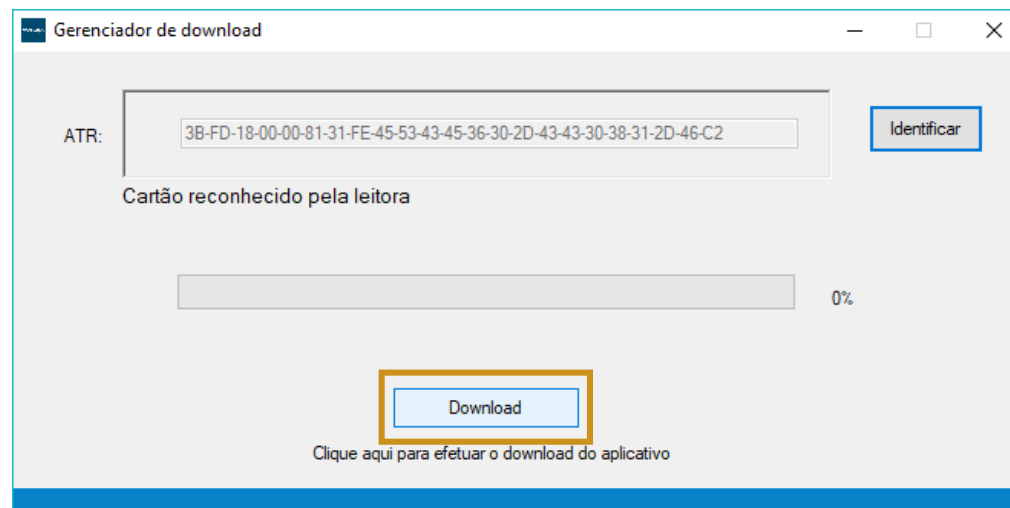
Gerenciador de download

ATR: 3B-FD-18-00-00-81-31-FE-45-53-43-45-36-30-2D-43-43-30-38-31-2D-46-C2

Identificar

Cartão reconhecido pela leitora

0%

Download

Clique aqui para efetuar o download do aplicativo